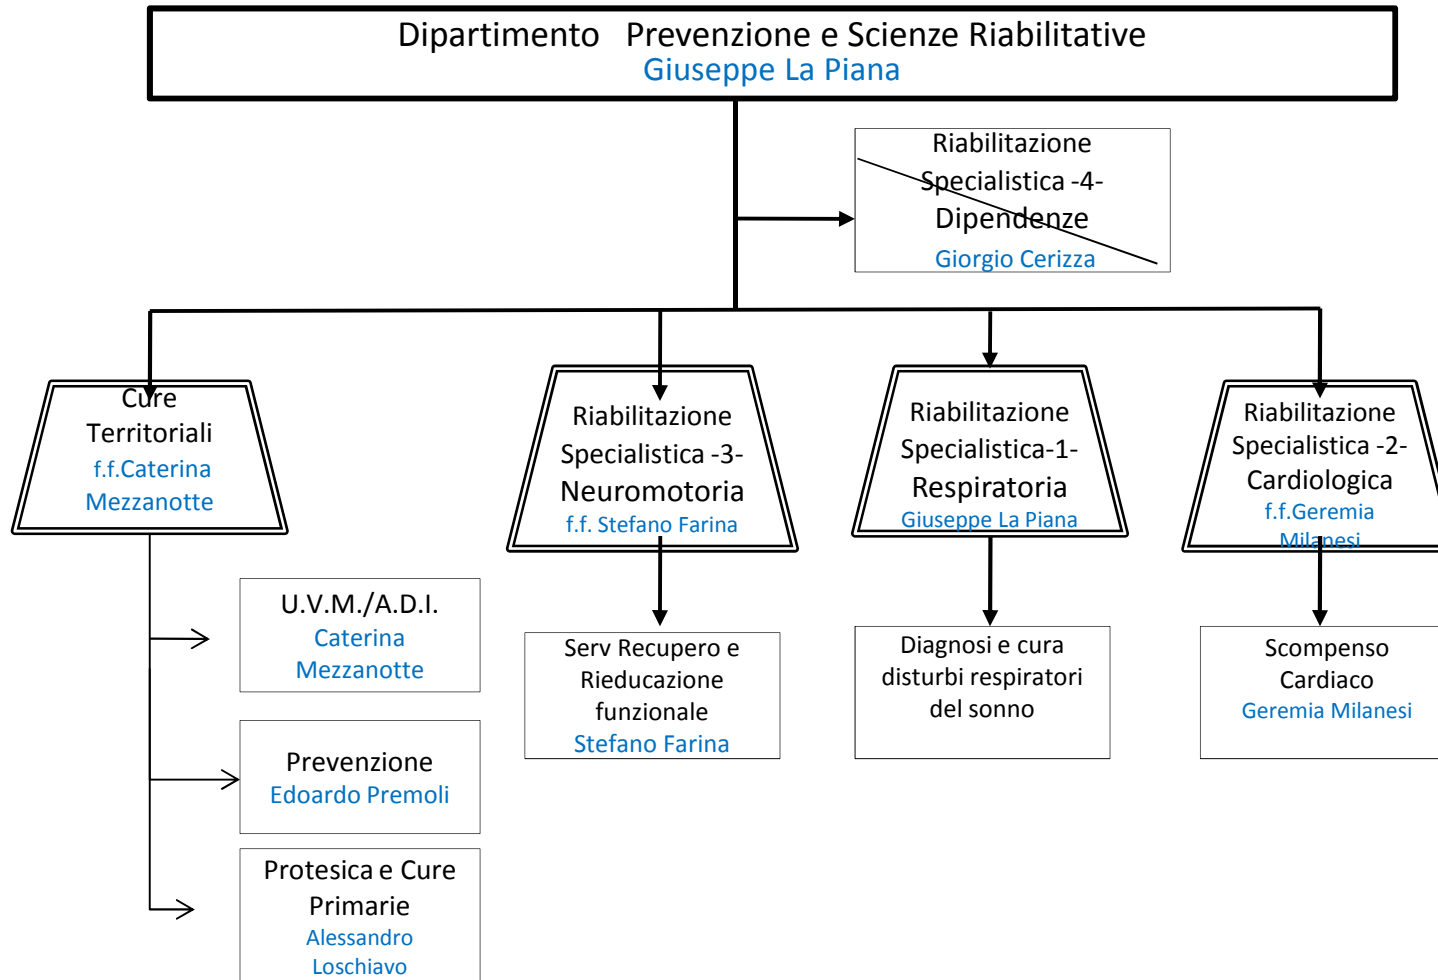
Dipartimento Prevenzione e Scienze Riabilitative
Giuseppe La Piana

Riabilitazione Specialistica -4- Dipendenze
Giorgio Cerizza

Cure Territoriali
f.f.Caterina Mezzanotte

Riabilitazione Specialistica -3- Neuromotoria
f.f. Stefano Farina

Riabilitazione Specialistica-1- Respiratoria
Giuseppe La Piana

Riabilitazione Specialistica -2- Cardiologica
f.f.Geremia Milanesi

U.V.M./A.D.I.
Caterina Mezzanotte

Prevenzione
Edoardo Premoli

Protesica e Cure Primarie
Alessandro Loschiavo

Serv Recupero e Rieducazione funzionale
Stefano Farina

Diagnosi e cura disturbi respiratori del sonno

Scompenso Cardiaco
Geremia Milanesi